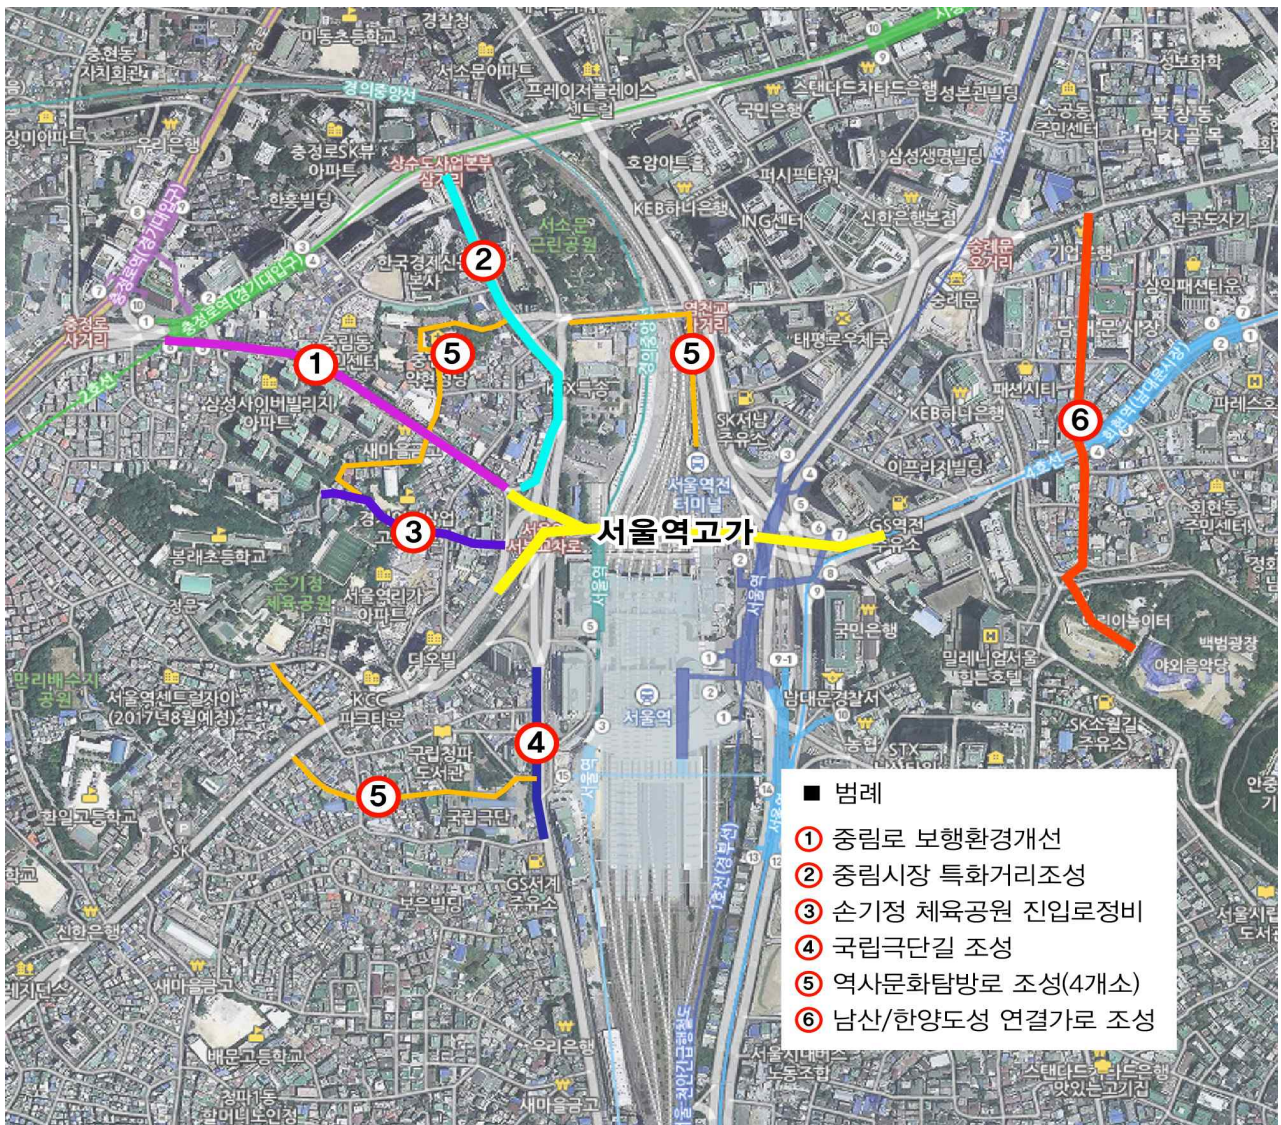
경찰청
미동초등학교
충현동 자치회관
서소문아파트
경의중앙선
프레이저플레이스 센트럴
스탠다드차타드은행
성보화학
성요셉아파트
국민은행
우리은행
충정로SK뷰 아파트
상수도사업본부 삼거리
호암아트홀
삼성생명빌딩
공평동 주민센터
한호빌딩
KEB하나은행
ING센터
신한은행본점
한국도자기
충정로역(경기대입구)
서소문 근린공원
한국경제신문 본사
숭례문 오거리
기업은행
충정로역(경기대입구)
숭례문
상익패션타운
충정로 사거리
2호선
염천교 거리
태평로우체국
남대문시장
KTX주차장
경의중앙선
SK서남 주유소
패션시티
KEB하나은행
회현역(남대문시장)
파레스호텔
삼성사이버빌리지 아파트
새마을금고
서울역 버스터미널
이프라자빌딩
4호선
회현동 주민센터
봉래초등학교
GS역전 주유소
서울역고가
손기정 체육공원
서울역리가 아파트
국민은행
정은
남산공원
백범광장
야외음악당
밀레니엄서울 힐튼호텔
만리배수지 공원
서울역센트럴자이 (2017년8월예정)
KCC 파크타운
서울역
남대문경찰서
SK소월길 주유소
국립청파 도서관
국립극단
한일고등학교
GS서계 주유소
보은빌딩
신한은행
새마을금고
배문고등학교
우리은행
청파1동 할머니노인정
서울시대리운전 노동조합
스탠다드차타드은행
새마을금고
1호선(경부선)
서울시립 도서관

■ 범례
① 중림로 보행환경개선
② 중림시장 특화거리조성
③ 손기정 체육공원 진입로정비
④ 국립극단길 조성
⑤ 역사문화탐방로 조성(4개소)
⑥ 남산/한양도성 연결가로 조성